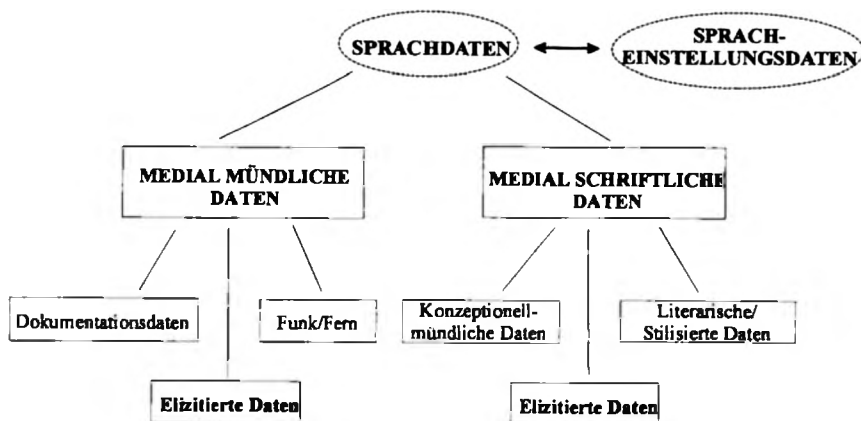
SPRACHDATEN

SPRACH-
EINSTELLUNGSDATEN

MEDIAL MÜNDLICHE DATEN

MEDIAL SCHRIFTLICHE DATEN

Dokumentationsdaten

Funk/Fern

Elizitierte Daten

Konzeptionell-mündliche Daten

Literarische/ Stilisierte Daten

Elizitierte Daten